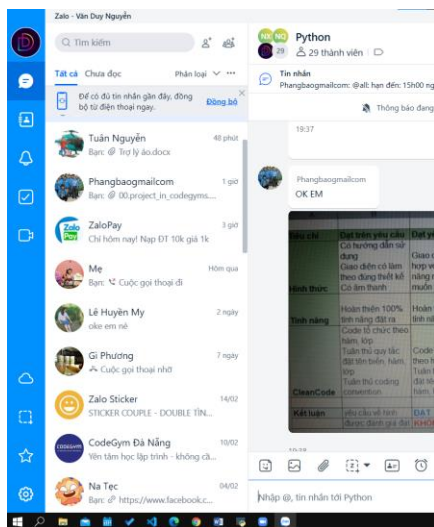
Zalo - Văn Duy Nguyễn

Tìm kiếm

Tất cả Chưa đọc Phân loại

Để có đủ tin nhắn gần đây, đồng bộ từ điện thoại ngay. Đồng bộ

Tuấn Nguyễn 40 phút
Bạn: Trợ lý ảo.docx

Phangbaogmailcom 1 giờ
Bạn: 00.project_in_codegyms....

ZaloPay 3 giờ
Chỉ hôm nay! Nạp ĐT 10k giá 1k

Mẹ Hôm qua
Bạn: Cuộc gọi thoại đi

Lê Huyền My 2 ngày
oke em nè

Gi Phương 7 ngày
Cuộc gọi thoại nhỡ

Zalo Sticker 14/02
STICKER COUPLE - DOUBLE TÌN...

CodeGym Đà Nẵng 10/02
Yên tâm học lập trình - không cầ...

Na Tec 04/02
Bạn: https://www.facebook.c...

Python
29 thành viên

Tin nhắn
Phangbaogmailcom: @all: hạn đến: 15h00 ng

Thông báo đang

19:37

Phangbaogmailcom
OK EM

| Tiêu chí | Đạt trên yêu cầu | Đạt yê |
|---|---|---|
| Hình thức | Có hướng dẫn sử dụng Giao diện có làm theo đúng thiết kế Có âm thanh | Giao hợp v Hướ |
| Tính năng | Hoàn thiện 100% tính năng đề ra | Hoà tính |
| CleanCode | Code tổ chức theo hàm, lớp Tuân thủ quy tắc đặt tên biến, hàm, lớp Tuân thủ coding convention | Code theo Tuâ đặt t lớp |
| Kết luận | yêu cầu về tính được đánh giá ĐẠT | ĐẠT KHÔ |

Nhập @, tin nhắn tới Python